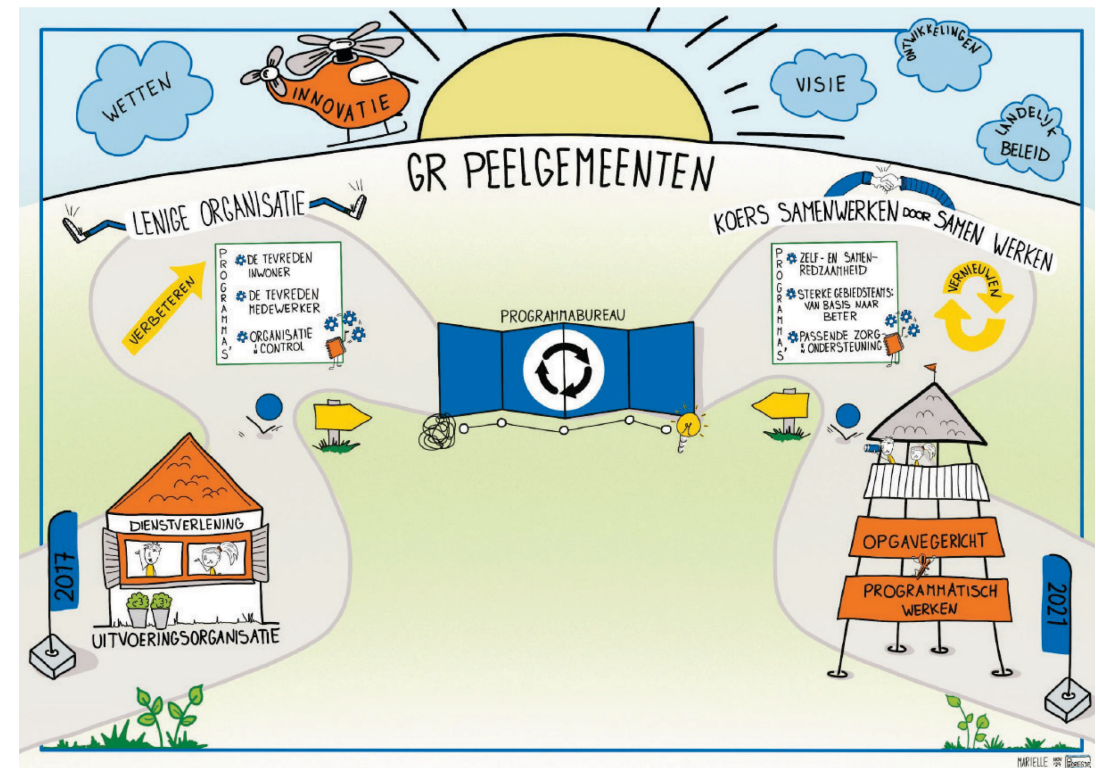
WETTEN

INNOVATIE

VISIE

ONTWIKKELINGEN

LANDELIJK BELEID

GR PEELGEMEENTEN

LENIGE ORGANISATIE

KOERS SAMENWERKEN DOOR SAMEN WERKEN

VERBETEREN

PROGRAMMA'S

DE TEVREDEN INWONER

DE TEVREDEN MEDEWERKER

ORGANISATIE & CONTROL

PROGRAMMABUREAU

PROGRAMMA'S

ZELF- EN SAMENREDZAAMHEID

STERKE GEBIEDSTEAMS: VAN BASIS NAAR BETER

PASSENDE ZORG & ONDERSTEUNING

VERNIEUWEN

DIENSTVERLENING

2017

UITVOERINGSORGANISATIE

OPGAVEGERICHT

PROGRAMMATISCH WERKEN

2021

MARIELLE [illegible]